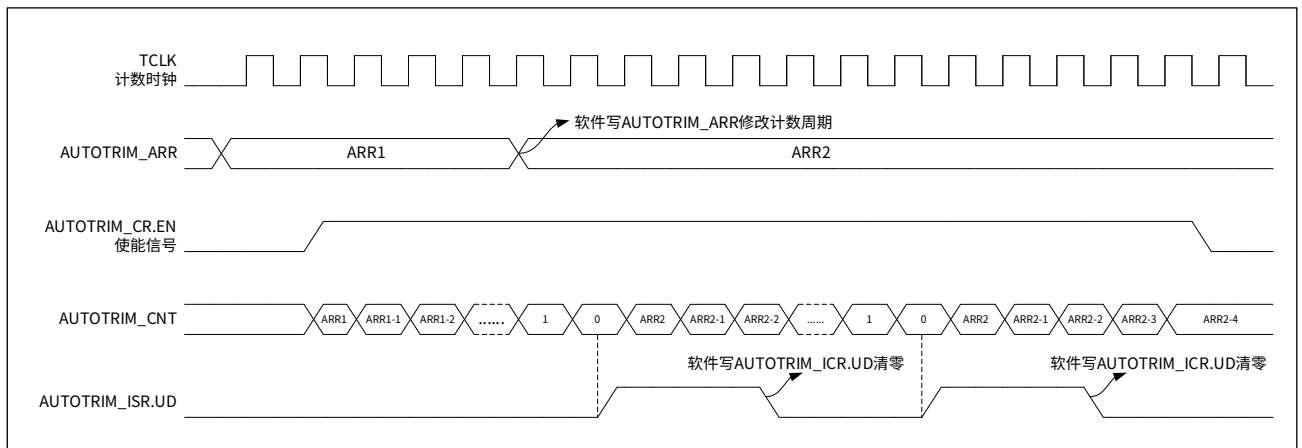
TCLK
计数时钟

软件写AUTOTRIM_ARR修改计数周期

AUTOTRIM_ARR

ARR1

ARR2

AUTOTRIM_CR.EN
使能信号

AUTOTRIM_CNT

ARR1 ARR1-1 ARR1-2 …… 1 0 ARR2 ARR2-1 ARR2-2 …… 1 0 ARR2 ARR2-1 ARR2-2 ARR2-3 ARR2-4

软件写AUTOTRIM_ICR.UD清零

软件写AUTOTRIM_ICR.UD清零

AUTOTRIM_ISR.UD